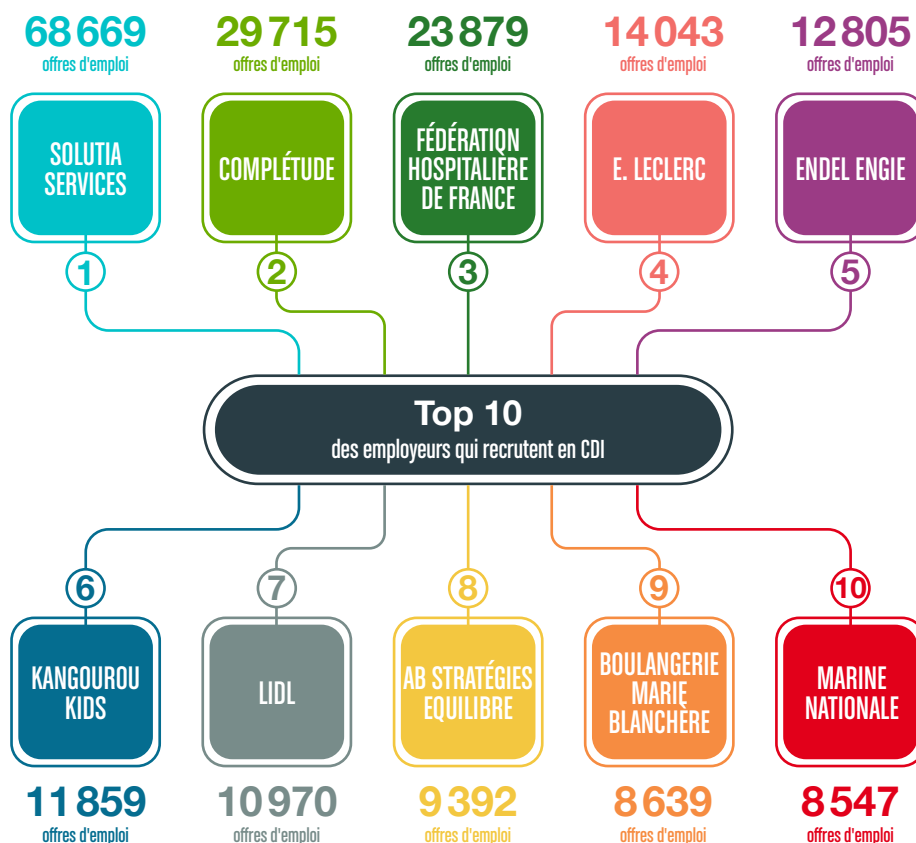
68 669
offres d'emploi

29 715
offres d'emploi

23 879
offres d'emploi

14 043
offres d'emploi

12 805
offres d'emploi

SOLUTIA SERVICES

COMPLÉTUDE

FÉDÉRATION HOSPITALIÈRE DE FRANCE

E. LECLERC

ENDEL ENGIE

1

2

3

4

5

Top 10
des employeurs qui recrutent en CDI

6

7

8

9

10

KANGOUROU KIDS

LIDL

AB STRATÉGIES EQUILIBRE

BOULANGERIE MARIE BLANCHÈRE

MARINE NATIONALE

11 859
offres d'emploi

10 970
offres d'emploi

9 392
offres d'emploi

8 639
offres d'emploi

8 547
offres d'emploi